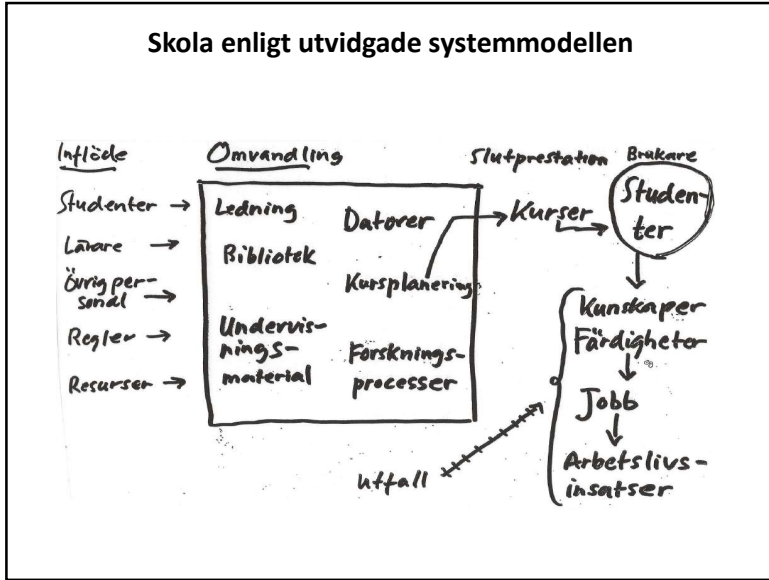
Skola enligt utvidgade systemmodellen

Inflöde
Studenter →
Lärare →
Övrig personal →
Regler →
Resurser →

Omvandling
Ledning
Bibliotek
Undervisningsmaterial
Datorer
Kursplanering
Forskningsprocesser

Slutprestation
Kurser

Brukare
Studenter

Kunskaper
Färdigheter
Jobb
Arbetslivsinsatser

Uttfall